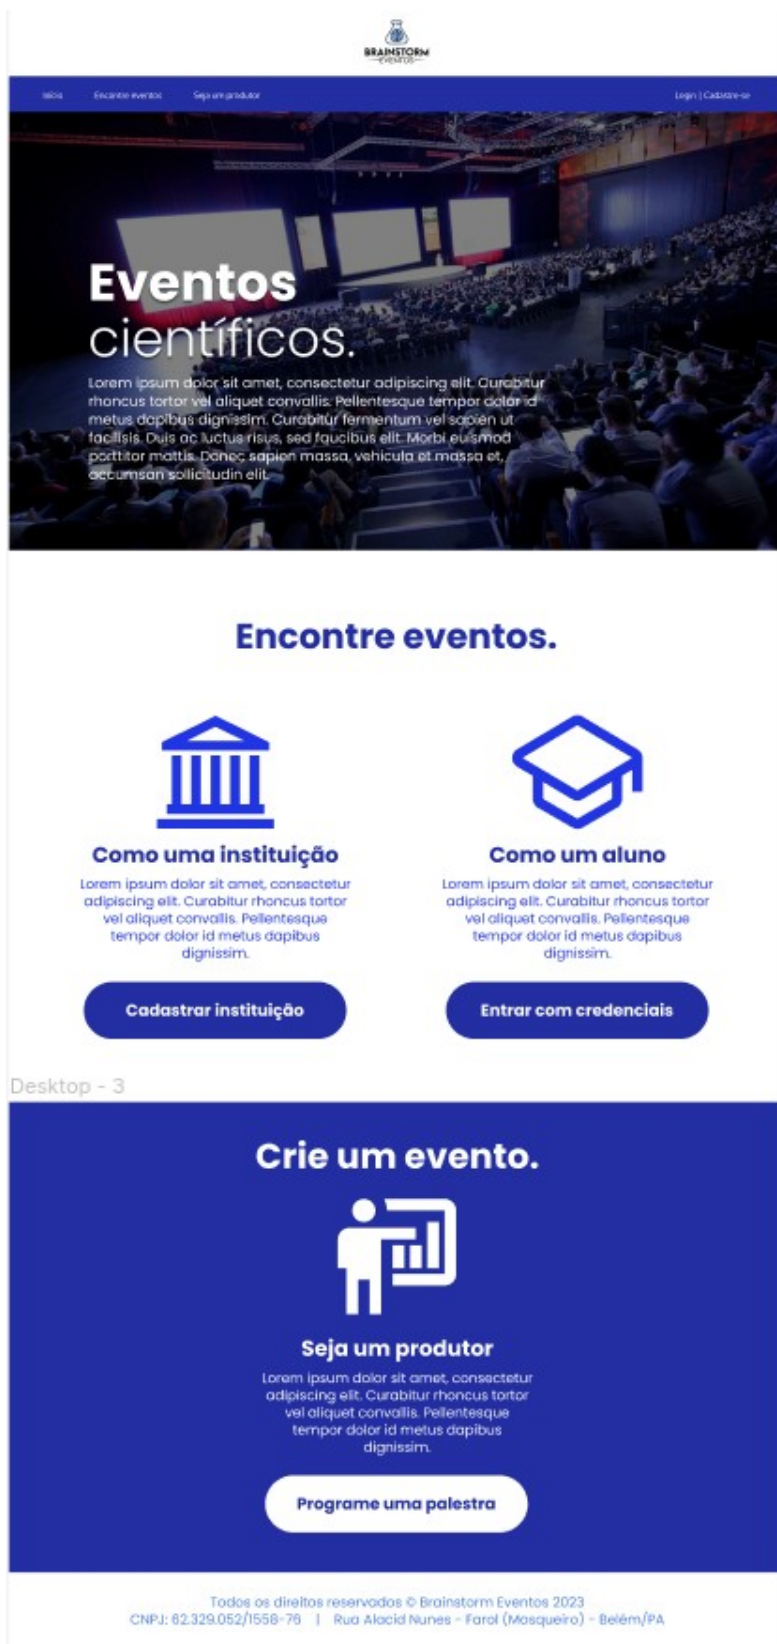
BRAINSTORM
eventos

Início Encontre eventos Seja um produtor Login | Cadastre-se

Eventos
científicos.

Lorem ipsum dolor sit amet, consectetur adipiscing elit. Curabitur rhoncus tortor vel aliquet convallis. Pellentesque tempor dolor id metus dapibus dignissim. Curabitur fermentum vel sapien ut facilisis. Duis ac luctus risus, sed faucibus elit. Morbi euismod porttitor mattis. Donec sapien massa, vehicula et massa et, accumsan sollicitudin elit.

Encontre eventos.

Como uma instituição

Lorem ipsum dolor sit amet, consectetur adipiscing elit. Curabitur rhoncus tortor vel aliquet convallis. Pellentesque tempor dolor id metus dapibus dignissim.

Cadastrar instituição

Como um aluno

Lorem ipsum dolor sit amet, consectetur adipiscing elit. Curabitur rhoncus tortor vel aliquet convallis. Pellentesque tempor dolor id metus dapibus dignissim.

Entrar com credenciais

Desktop - 3

Crie um evento.

Seja um produtor

Lorem ipsum dolor sit amet, consectetur adipiscing elit. Curabitur rhoncus tortor vel aliquet convallis. Pellentesque tempor dolor id metus dapibus dignissim.

Programe uma palestra

Todos os direitos reservados © Brainstorm Eventos 2023
CNPJ: 62.329.052/1558-76 | Rua Alacid Nunes - Farol (Mosqueiro) - Belém/PA